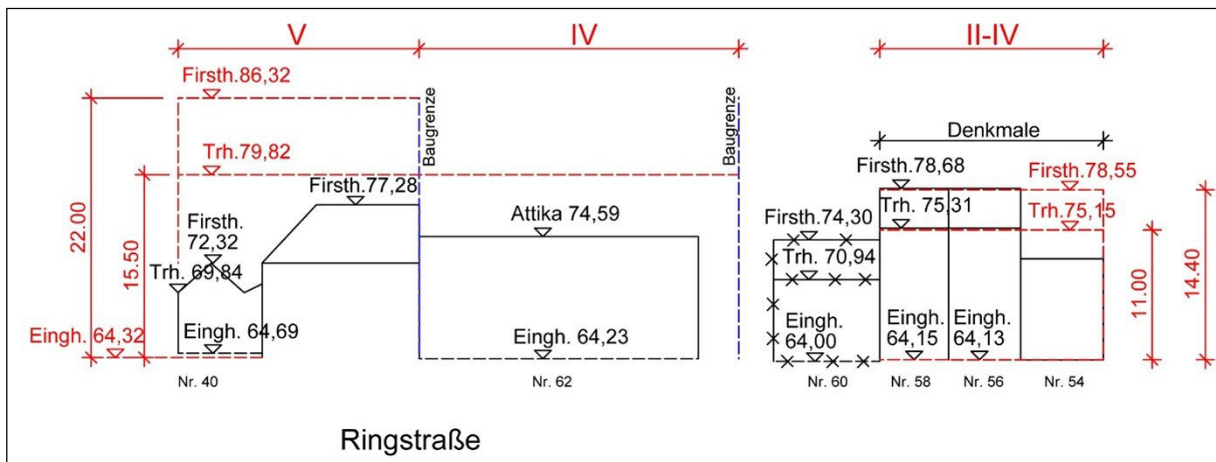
V
IV
II-IV
Firsth.86,32
Baugrenze
Baugrenze
Denkmale
Trh.79,82
Firsth.78,68
Firsth.78,55
Firsth.77,28
Trh. 75,31
Trh.75,15
22.00
Firsth. 72,32
Attika 74,59
Firsth.74,30
15.50
Trh. 69,84
Trh. 70,94
11.00
14.40
Eingh. 64,69
Eingh. 64,00
Eingh. 64,15
Eingh. 64,13
Eingh. 64,32
Eingh. 64,23
Nr. 40
Nr. 62
Nr. 60
Nr. 58
Nr. 56
Nr. 54
Ringstraße